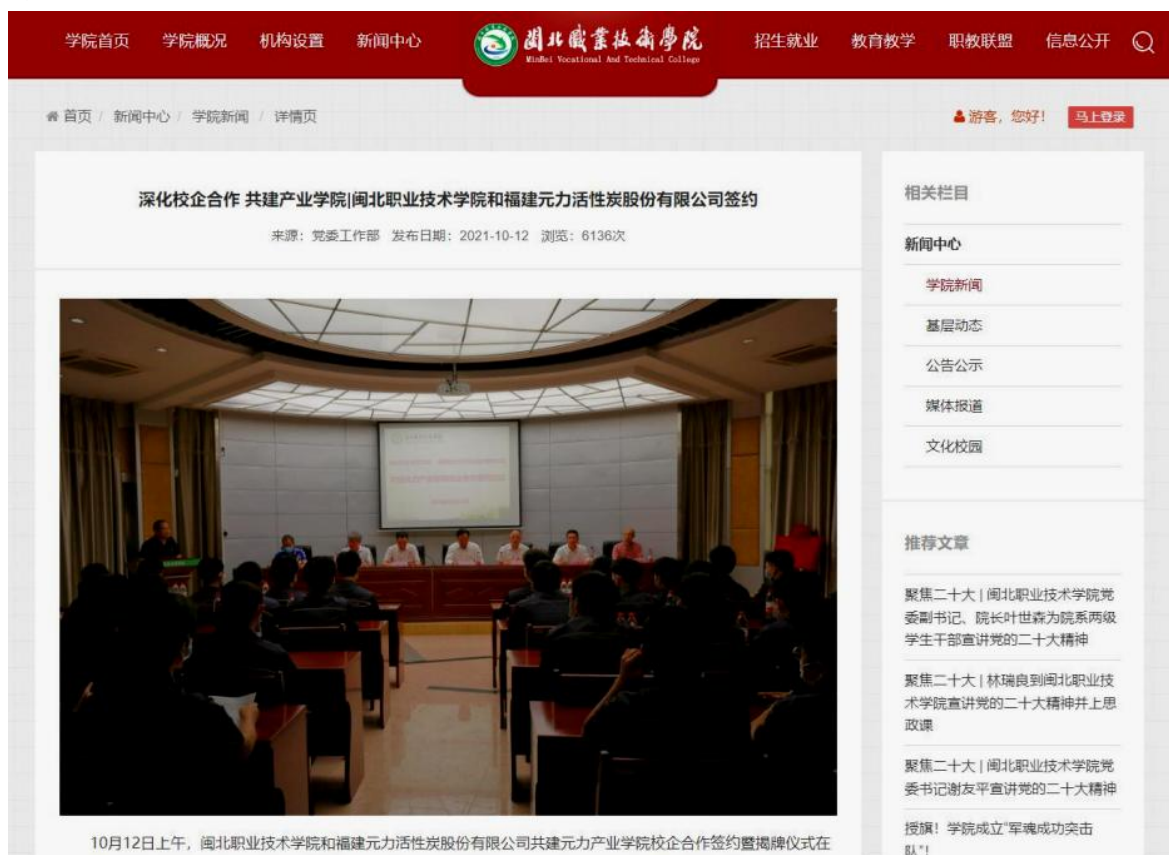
学院首页 学院概况 机构设置 新闻中心 閩北職業技術學院 MinBei Vocational And Technical College 招生就业 教育教学 职教联盟 信息公开

首页 / 新闻中心 / 学院新闻 / 详情页

游客，您好！ 马上登录

深化校企合作 共建产业学院|闽北职业技术学院和福建元力活性炭股份有限公司签约

来源：党委工作部 发布日期：2021-10-12 浏览：6136次

10月12日上午，闽北职业技术学院和福建元力活性炭股份有限公司共建元力产业学院校企合作签约暨揭牌仪式在

相关栏目

新闻中心

学院新闻

基层动态

公告公示

媒体报道

文化校园

推荐文章

聚焦二十大 | 闽北职业技术学院党委副书记、院长叶世森为院系两级学生干部宣讲党的二十大精神

聚焦二十大 | 林瑞良到闽北职业技术学院宣讲党的二十大精神并上思政课

聚焦二十大 | 闽北职业技术学院党委书记谢友平宣讲党的二十大精神

授旗！学院成立"军魂成功突击队"！